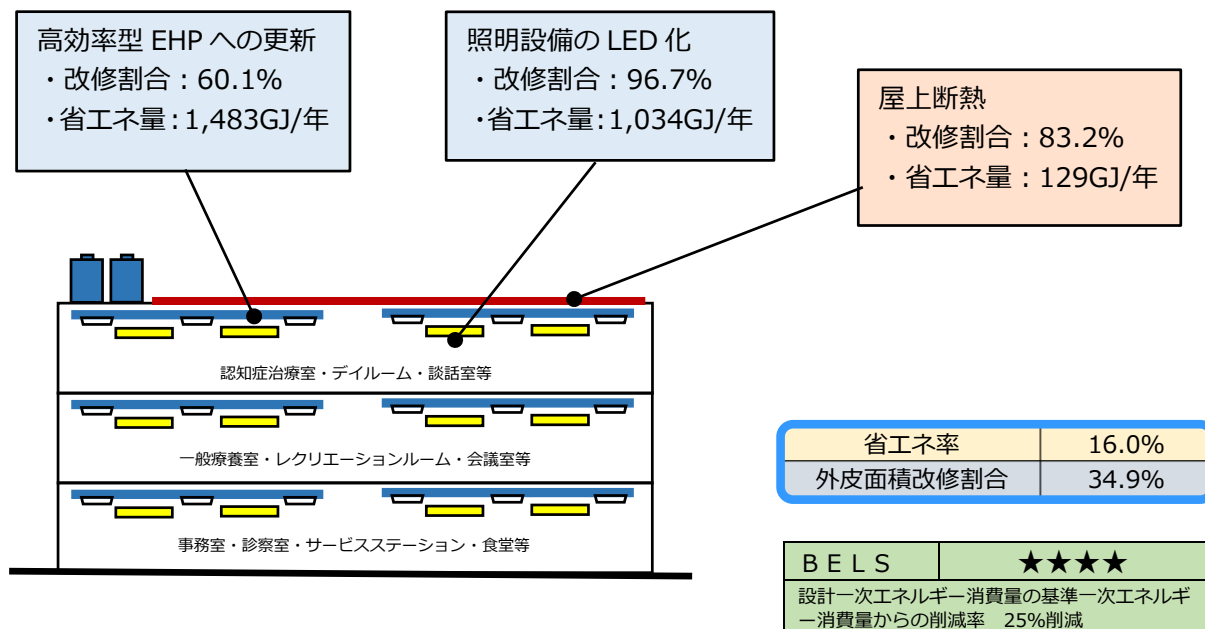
高効率型 EHP への更新
・改修割合：60.1%
・省エネ量：1,483GJ/年

照明設備の LED 化
・改修割合：96.7%
・省エネ量：1,034GJ/年

屋上断熱
・改修割合：83.2%
・省エネ量：129GJ/年

認知症治療室・デイルーム・談話室等

一般療養室・レクリエーションルーム・会議室等

事務室・診察室・サービスステーション・食堂等

| 省エネ率 | 16.0% |
|---|---|
| 外皮面積改修割合 | 34.9% |

| ＢＥＬＳ | ★★★★ |
|---|---|

設計一次エネルギー消費量の基準一次エネルギー消費量からの削減率　25%削減